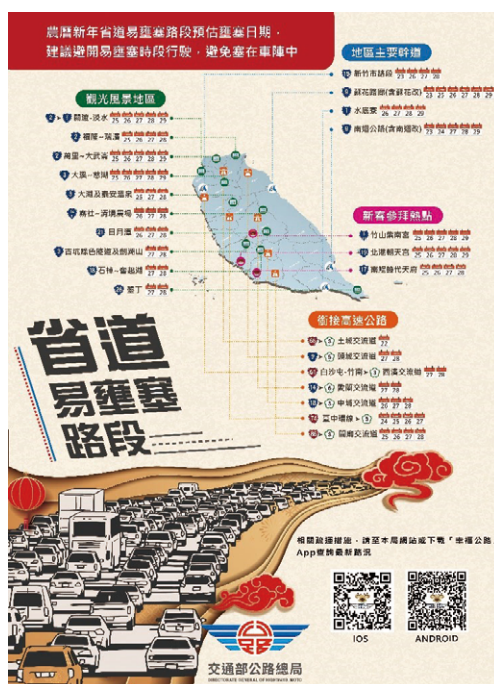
農曆新年省道易壅塞路段預估壅塞日期，
建議避開易壅塞時段行駛，避免塞在車陣中

觀光風景地區

2 關渡－淡水 25 26 27 28
2 福隆－礁溪 25 26 27 28
3 萬里－大武崙 25 26 27 28
1 大溪－慈湖 25 26 27 28
3 大湖及義興溫泉 25 26 27 28
商社－清境農場 25 26 27 28
21 日月潭 25 26 27 28
3 古坑綠色隧道及劍湖山 25 26 27 28
21 石棉－塔塔加 25 26 27 28
26 墾丁 25 26 27 28

地區主要幹道

15 新竹市延路 26 27 28 29
3 觀光路線(農曆花燈) 25 26 27 28 29
1 水底寮 27 28 29
9 南迴公路(大武附近) 25 26 27 28 29

新春參拜熱點

竹山紫南宮 25 26 27 28
北港朝天宮 25 26 27 28 29
鹿耳門聖母廟 25 26 27 28 29

銜接高速公路

土城交流道 27 28
頭城交流道 27 28
白沙屯－竹南 西濱交流道 27 28
員林交流道 27 28
中埔交流道 25 26 27 28
嘉義埔心 25 26 27 28
屏東交流道 25 26 27 28

省道
易壅塞
路段

相關路況播報，請至本局網站或下載「幸福公路」App查詢最新訊息

IOS
ANDROID

交通部公路總局
DIRECTORATE GENERAL OF HIGHWAYS MOTC